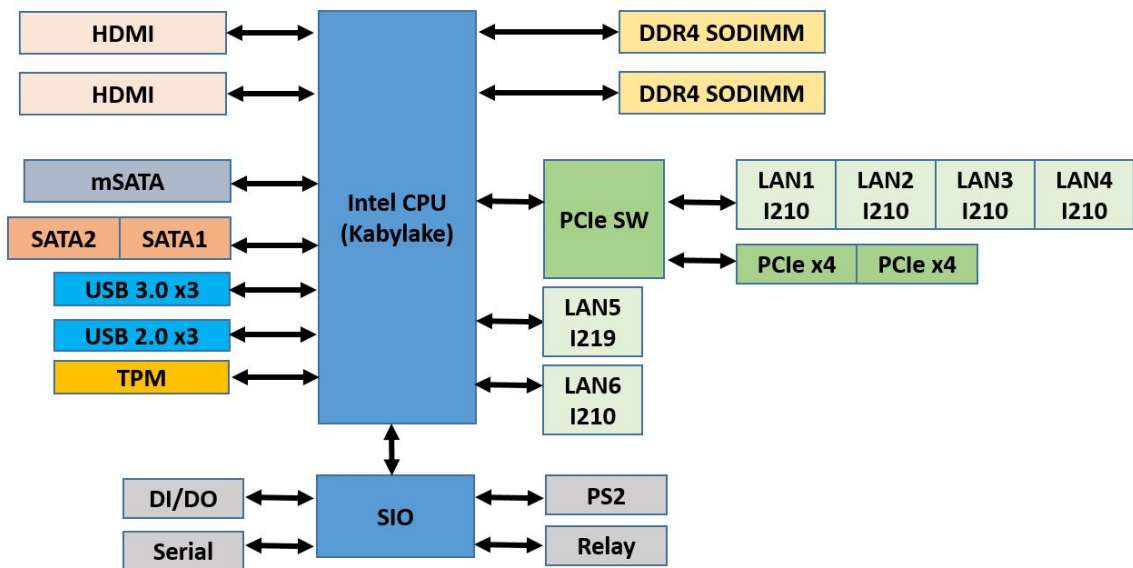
HDMI
HDMI
mSATA
SATA2 SATA1
USB 3.0 x3
USB 2.0 x3
TPM

Intel CPU
(Kabylake)

DDR4 SODIMM
DDR4 SODIMM

PCIe SW

LAN1
I210
LAN2
I210
LAN3
I210
LAN4
I210

PCIe x4 PCIe x4

LAN5
I219
LAN6
I210

DI/DO
Serial
SIO
PS2
Relay